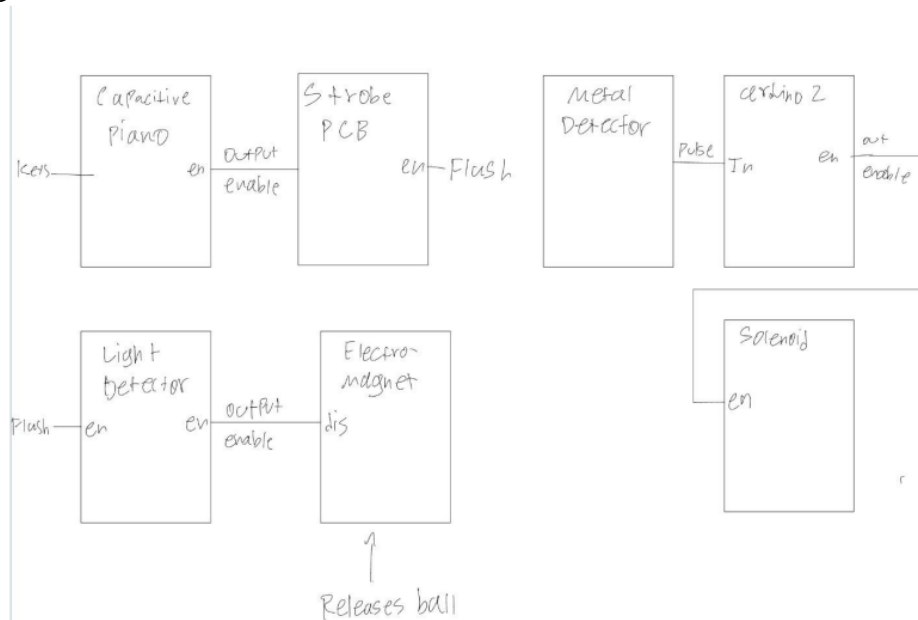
Capacitive Piano

Keys

en

Output enable

Strobe PCB

en

Flash

Metal Detector

Pulse

arduino 2

In

en

out enable

Light Detector

Flash

en

en

Output enable

Electro-magnet

dis

Releases ball

Solenoid

en